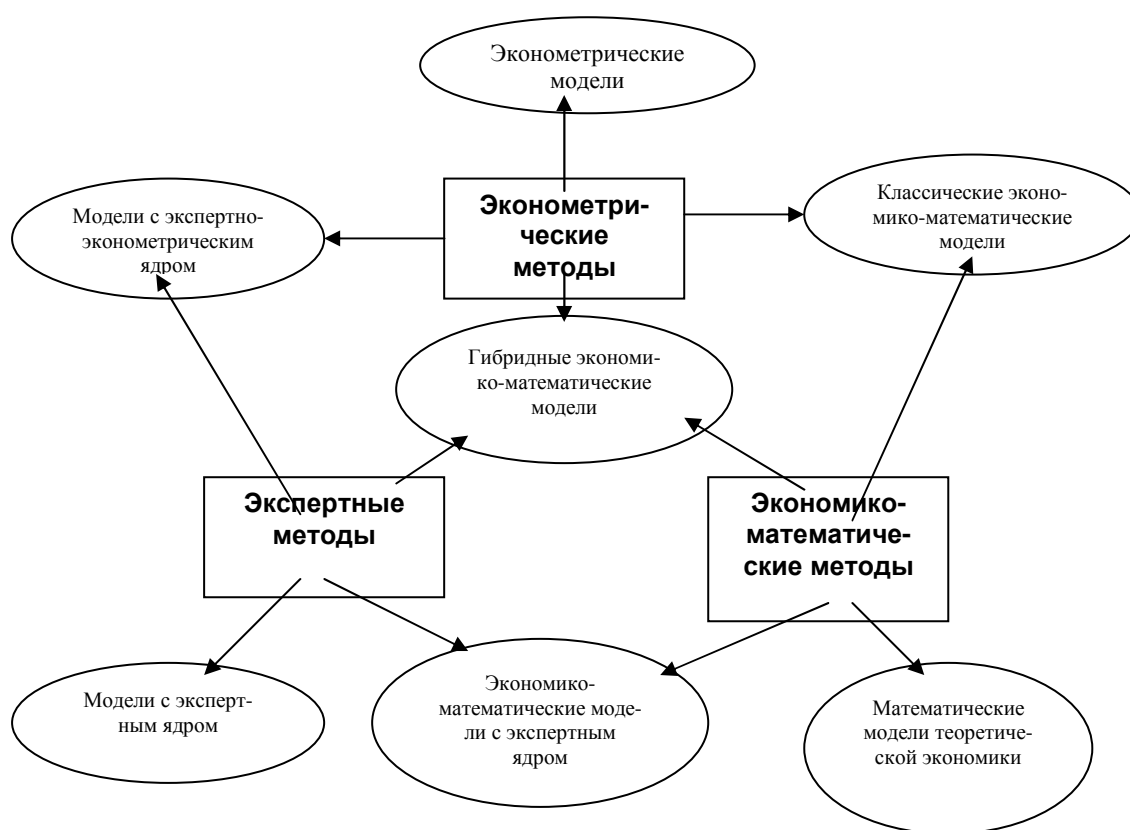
Эконометрические модели

Модели с экспертно-эконометрическим ядром

Эконометрические методы

Классические экономико-математические модели

Гибридные экономико-математические модели

Экспертные методы

Экономико-математические методы

Модели с экспертным ядром

Экономико-математические модели с экспертным ядром

Математические модели теоретической экономики